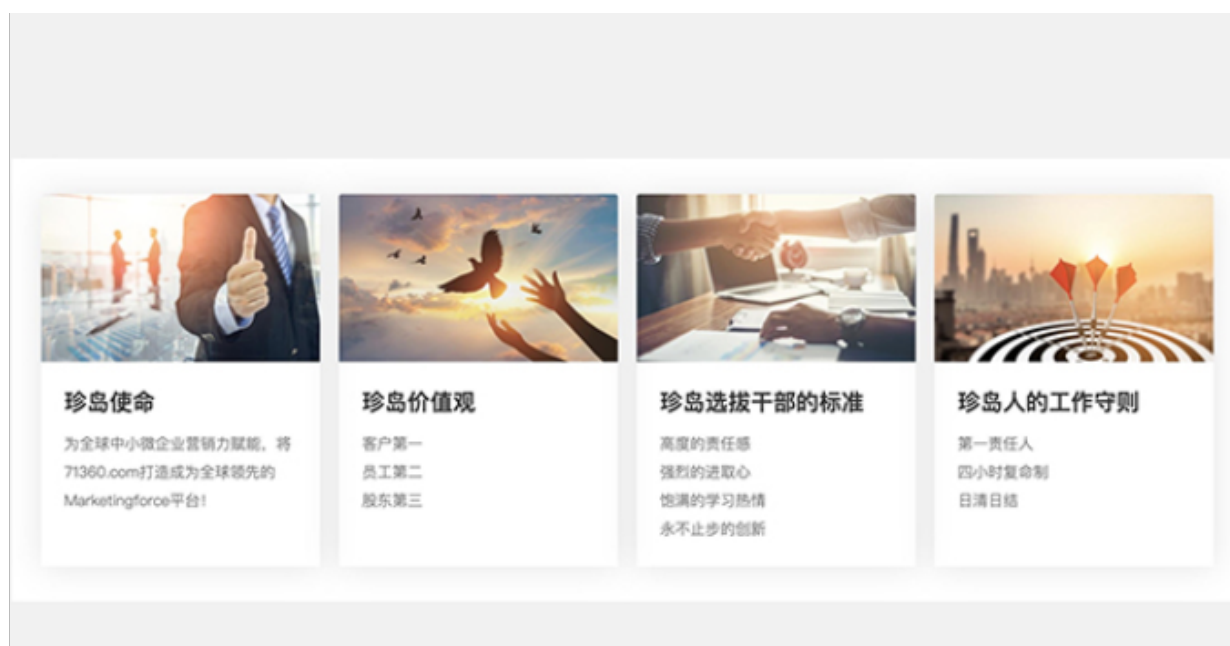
珍岛使命

为全球中小微企业营销力赋能，将71360.com打造成为全球领先的Marketingforce平台！

珍岛价值观

客户第一
员工第二
股东第三

珍岛选拔干部的标准

高度的责任感
强烈的进取心
饱满的学习热情
永不止步的创新

珍岛人的工作守则

第一责任人
四小时复命制
日清日结